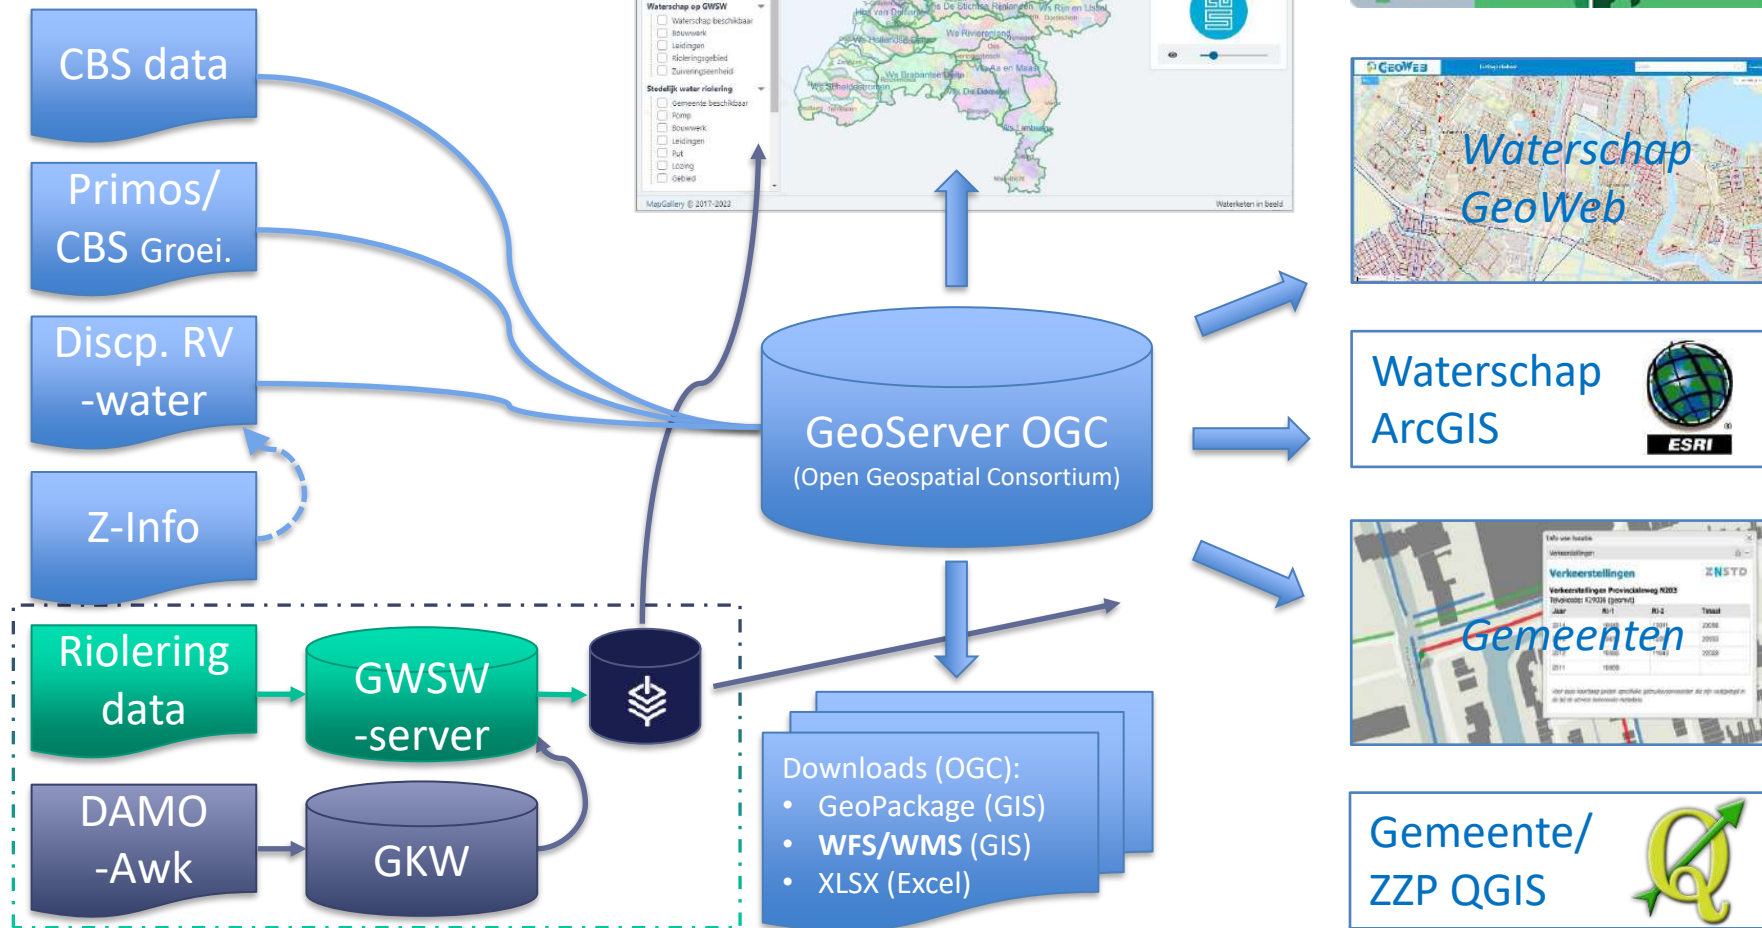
CBS data

Primos/ CBS Groei.

Discp. RV -water

Z-Info

Riolering data

GWSW -server

DAMO -Awk

GKW

Waterschap op GWSW
Waterschap beschikbaar
Bouwwerk
Leidingen
Rioleringsgebied
Zuiveringseenheid
Stedelijk water riolering
Gemeente beschikbaar
Pomp
Bouwwerk
Leidingen
Put
Lozing
Gebied
MapGallery © 2017-2023
Waterketen in beeld

GeoServer OGC
(Open Geospatial Consortium)

Downloads (OGC):
• GeoPackage (GIS)
• WFS/WMS (GIS)
• XLSX (Excel)

GEOWEB
Waterschap GeoWeb

Waterschap ArcGIS
ESRI

Verkeerstellingen
Gemeenten

Gemeente/ ZZP QGIS